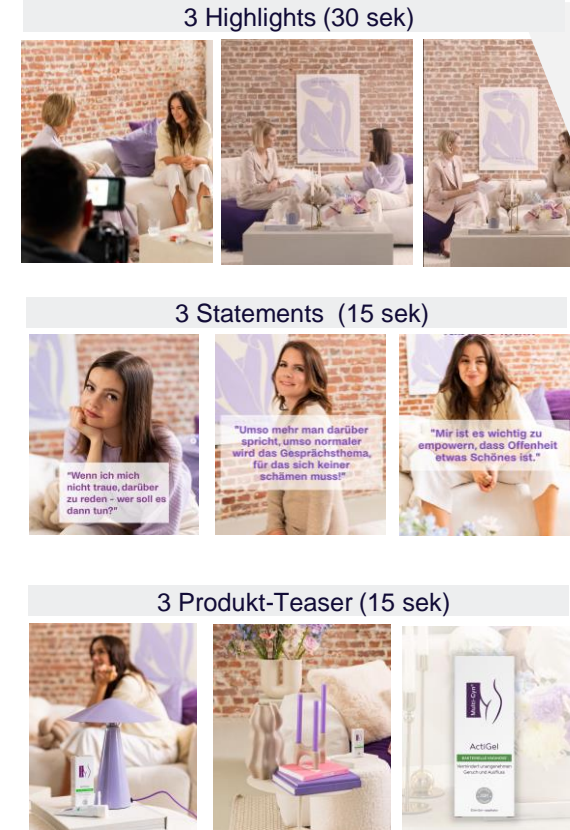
3 Highlights (30 sek)

3 Statements (15 sek)

"Wenn ich mich nicht traue, darüber zu reden - wer soll es dann tun?"

"Umso mehr man darüber spricht, umso normaler wird das Gesprächsthema, für das sich keiner schämen muss!"

"Mir ist es wichtig zu empowern, dass Offenheit etwas Schönes ist."

3 Produkt-Teaser (15 sek)

Multi-Gyn

ActiGel

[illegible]